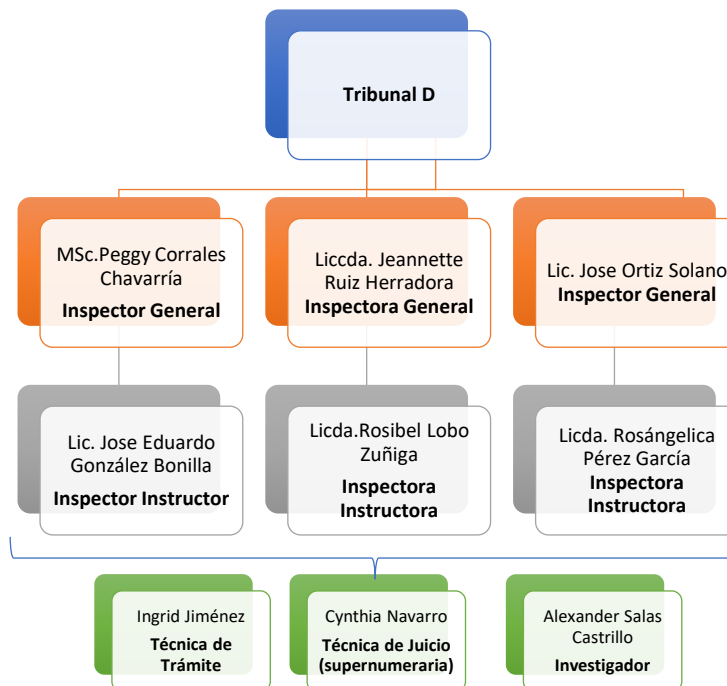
Tribunal D

MSc.Peggy Corrales Chavarría
Inspector General

Liccda. Jeannette Ruiz Herradora
Inspectora General

Lic. Jose Ortiz Solano
Inspector General

Lic. Jose Eduardo González Bonilla
Inspector Instructor

Licda.Rosibel Lobo Zuñiga
Inspectora Instructora

Licda. Rosángelica Pérez García
Inspectora Instructora

Ingrid Jiménez
Técnica de Trámite

Cynthia Navarro
Técnica de Juicio (supernumeraria)

Alexander Salas Castrillo
Investigador